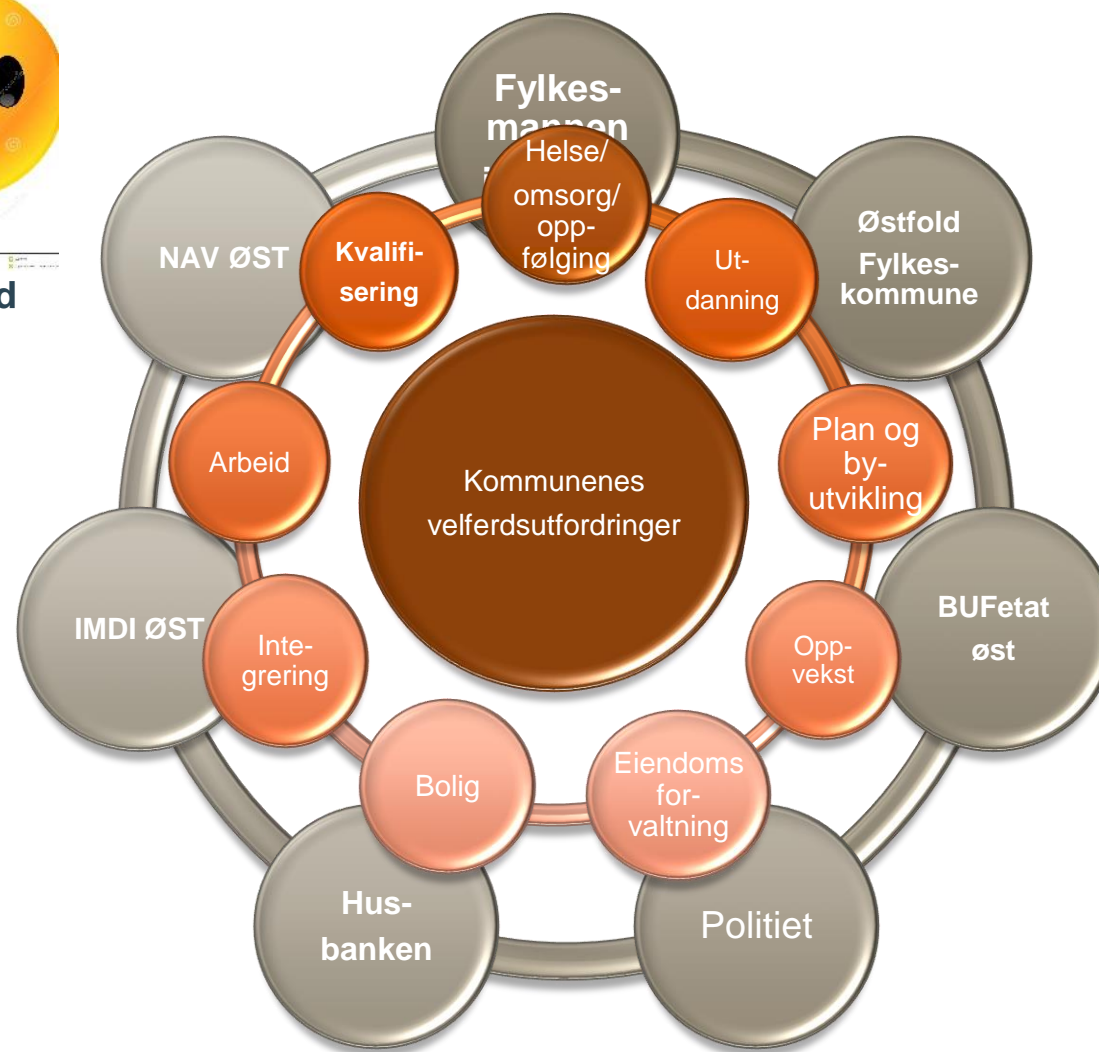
d

Fylkesmannen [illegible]

Helse/ omsorg/ oppfølging

Østfold Fylkeskommune

Utdanning

NAV ØST

Kvalifisering

Plan og byutvikling

Arbeid

Kommunenes velferdsutfordringer

BUFetat øst

IMDI ØST

Integrering

Oppvekst

Bolig

Eiendoms forvaltning

Husbanken

Politiet